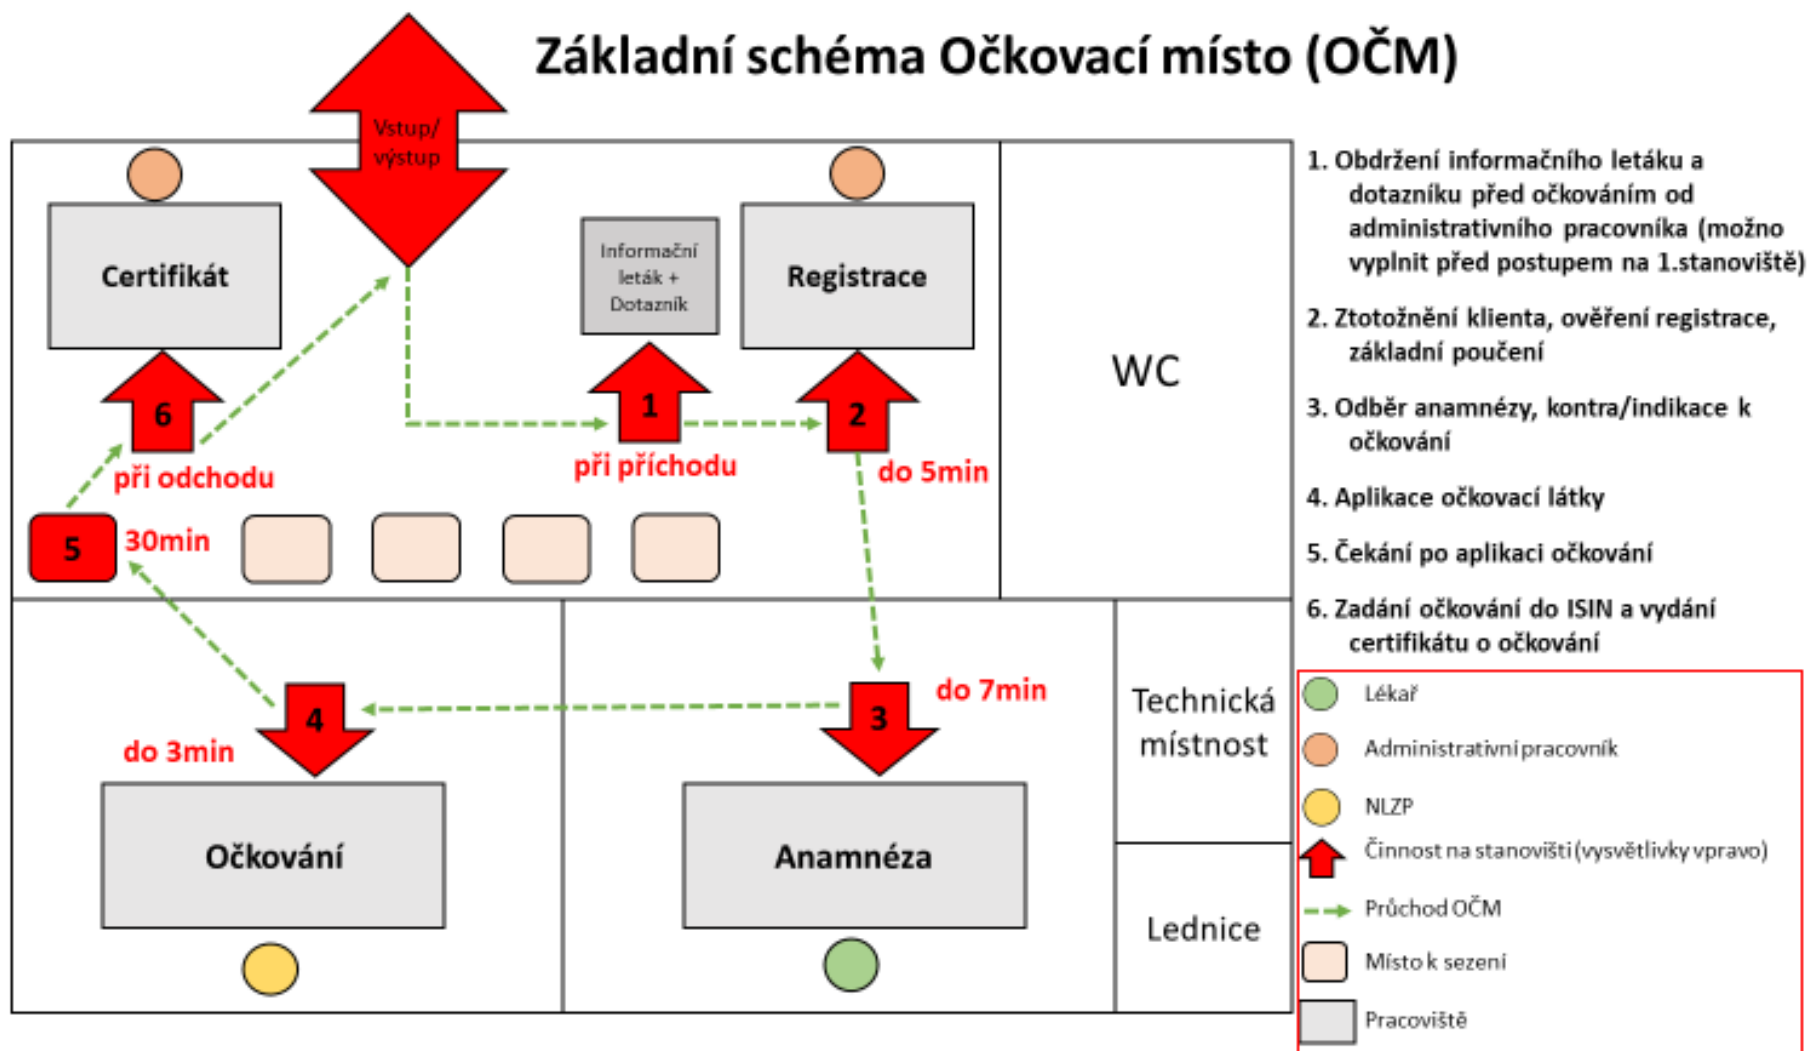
Základní schéma Očkovací místo (OČM)

Vstup/ výstup

Certifikát

Informační leták + Dotazník

Registrace

WC

6

při odchodu

1

při příchodu

2

do 5min

5

30min

Technická místnost

4

3

do 7min

do 3min

Očkování

Anamnéza

Lednice

1. Obdržení informačního letáku a dotazníku před očkováním od administrativního pracovníka (možno vyplnit před postupem na 1.stanoviště)

2. Ztotožnění klienta, ověření registrace, základní poučení

3. Odběr anamnézy, kontra/indikace k očkování

4. Aplikace očkovací látky

5. Čekání po aplikaci očkování

6. Zadání očkování do ISIN a vydání certifikátu o očkování

Lékař

Administrativní pracovník

NLZP

Činnost na stanovišti (vysvětlivky vpravo)

Průchod OČM

Místo k sezení

Pracoviště